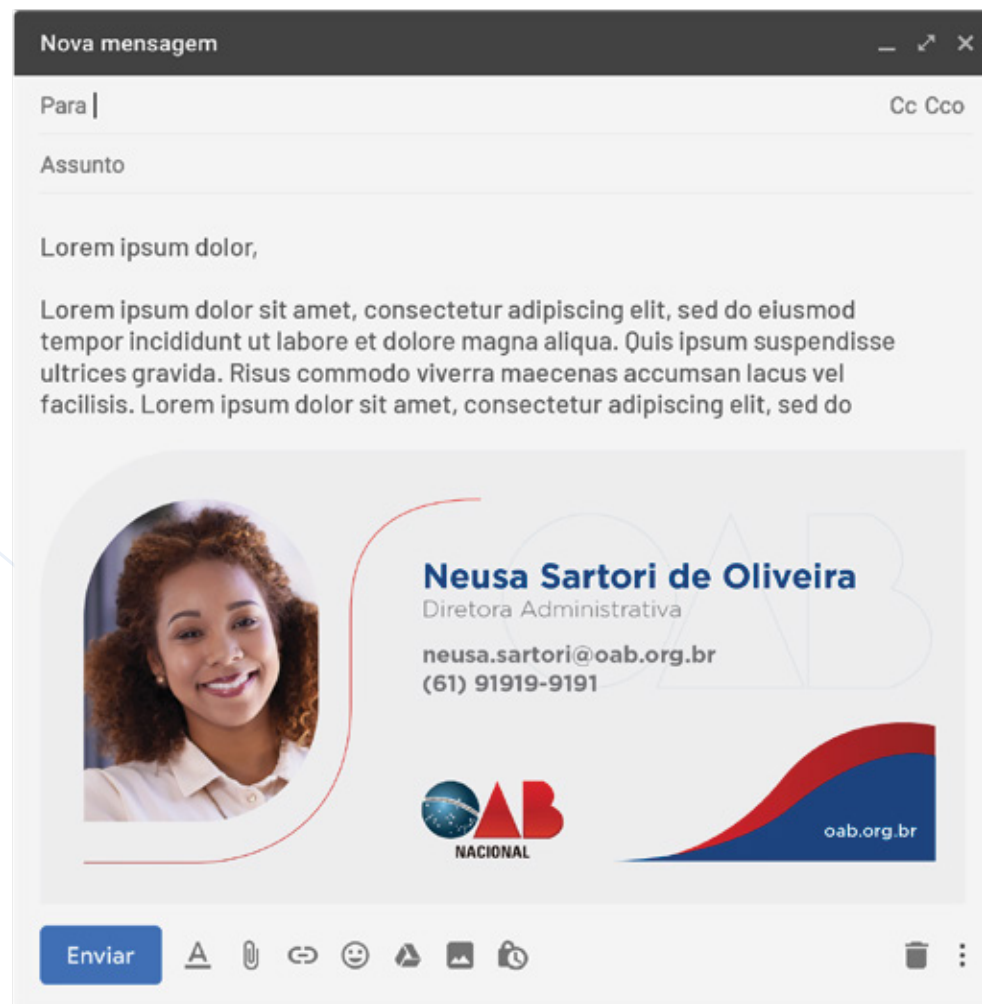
Nova mensagem

Para

Cc Cco

Assunto

Lorem ipsum dolor,

Lorem ipsum dolor sit amet, consectetur adipiscing elit, sed do eiusmod tempor incididunt ut labore et dolore magna aliqua. Quis ipsum suspendisse ultrices gravida. Risus commodo viverra maecenas accumsan lacus vel facilisis. Lorem ipsum dolor sit amet, consectetur adipiscing elit, sed do

Neusa Sartori de Oliveira
Diretora Administrativa

neusa.sartori@oab.org.br
(61) 91919-9191

OAB
NACIONAL

oab.org.br

Enviar